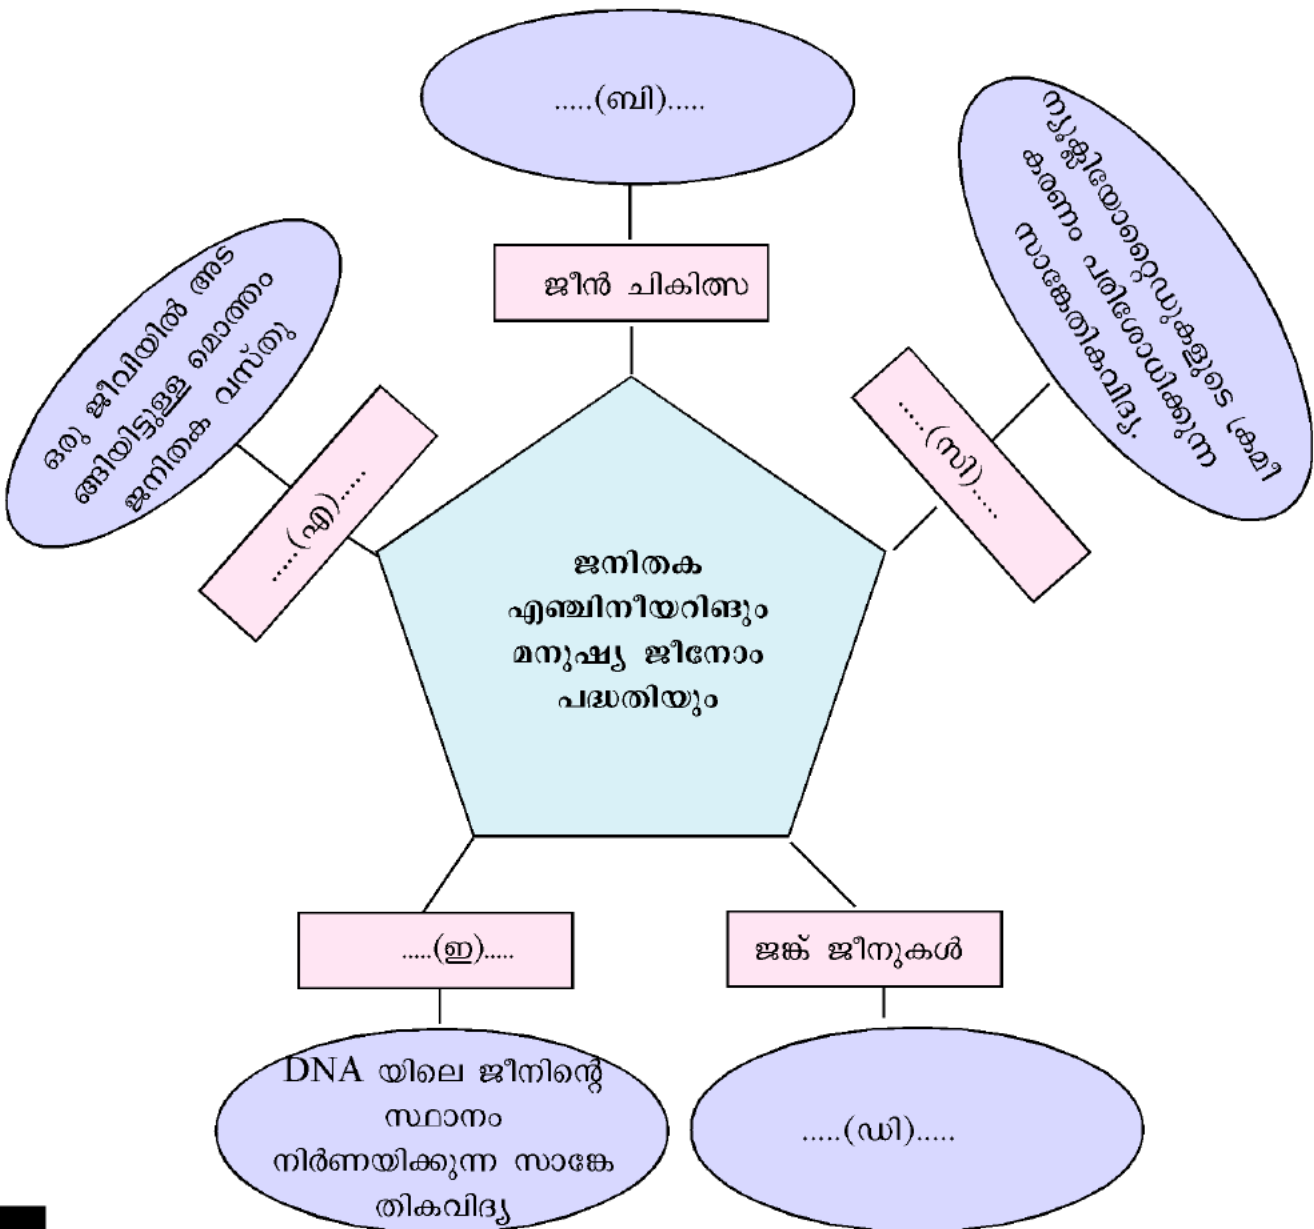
.....(ബി).....

ന്യൂക്ലിയോറ്റൈഡുകളുടെ ക്രമീകരണം പരിശോധിക്കുന്ന സാങ്കേതികവിദ്യ

ജീൻ ചികിത്സ

ഒരു ജീവിയിൽ അടങ്ങിയിട്ടുള്ള മൊത്തം ജനിതക വസ്തു

.....(സി).....

.....(എ).....

ജനിതക എഞ്ചിനീയറിങ്ങും മനുഷ്യ ജീനോം പദ്ധതിയും

.....(ഇ).....

ജങ്ക് ജീനുകൾ

DNA യിലെ ജീനിന്റെ സ്ഥാനം നിർണയിക്കുന്ന സാങ്കേതികവിദ്യ

.....(ഡി).....